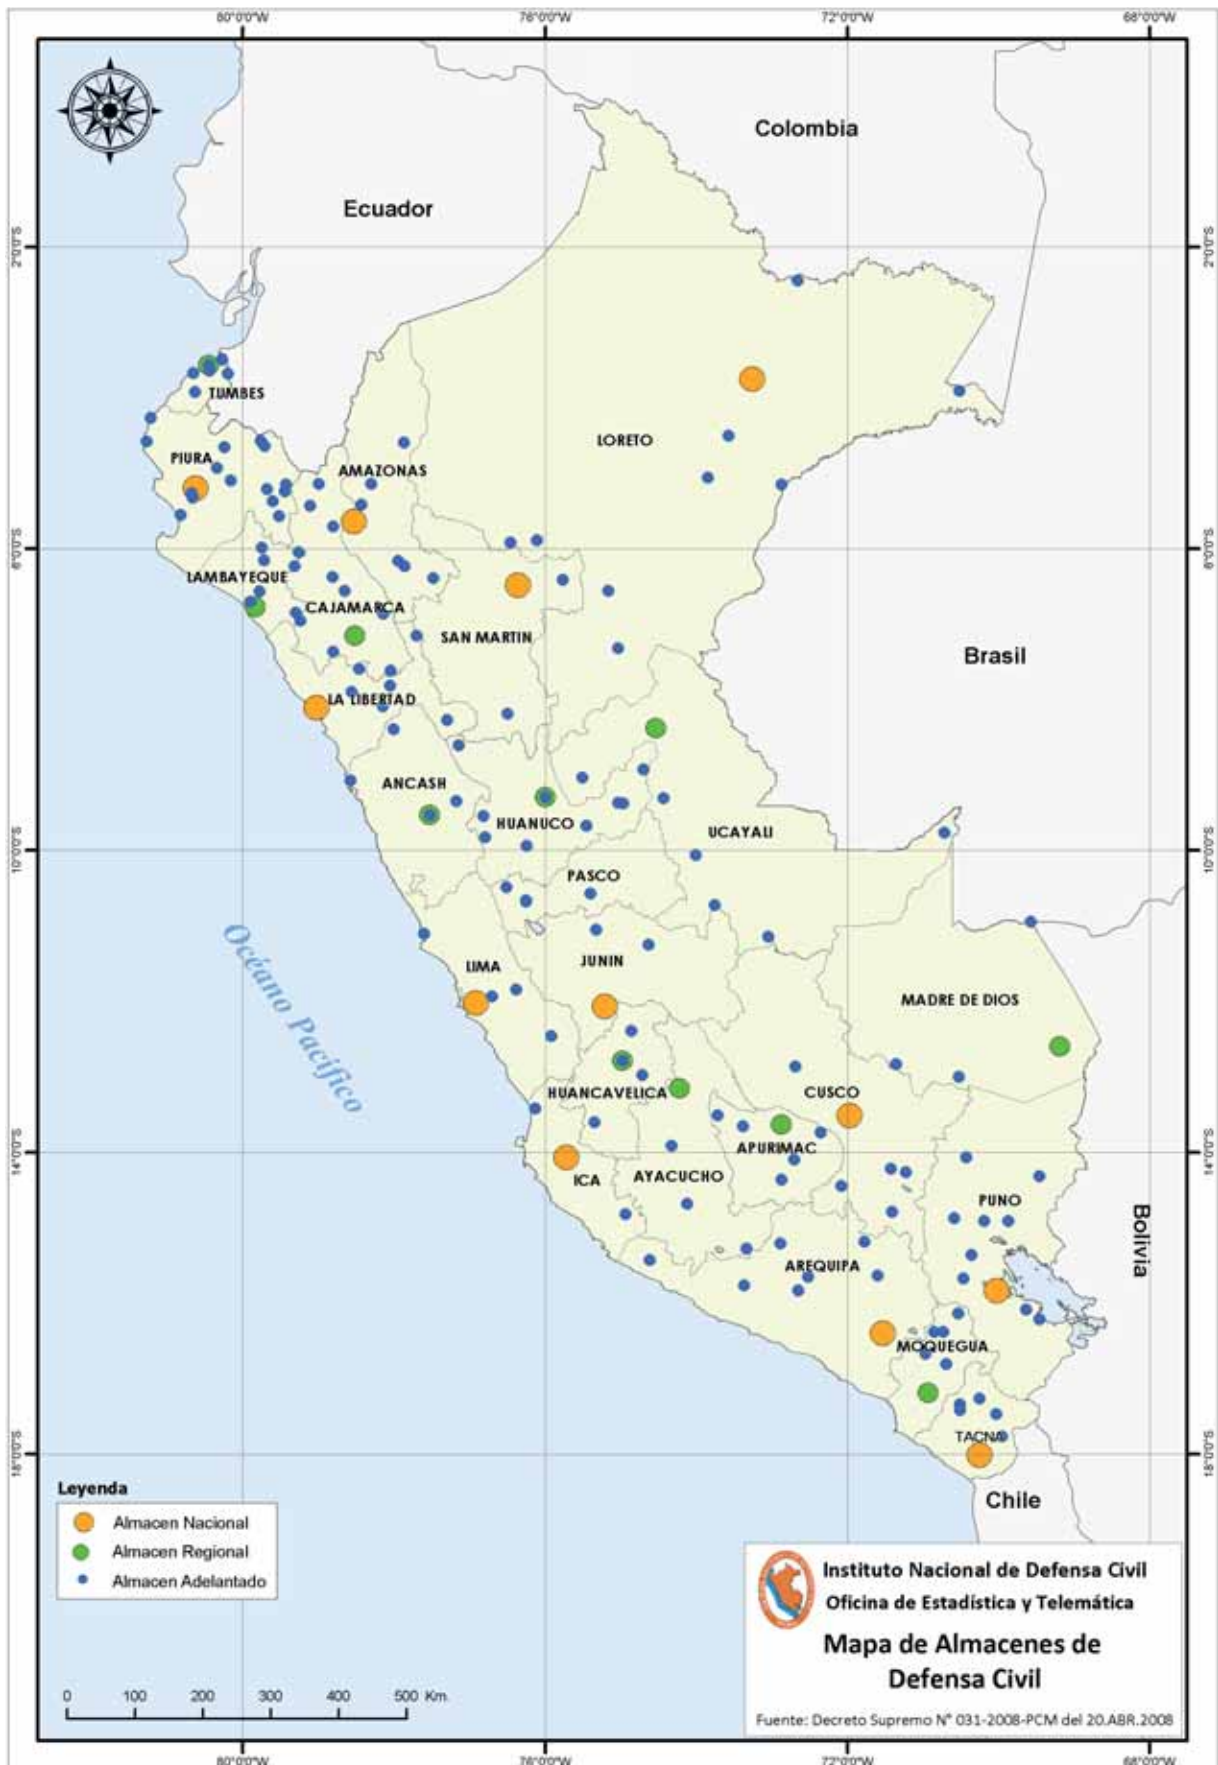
80°0'0"W
76°0'0"W
72°0'0"W
68°0'0"W

Colombia
Ecuador
Brasil
Bolivia
Chile

2°0'0"S
6°0'0"S
10°0'0"S
14°0'0"S
18°0'0"S

TUMBES
PIURA
AMAZONAS
LORETO
LAMBAYEQUE
CAJAMARCA
SAN MARTIN
LA LIBERTAD
ANCASH
HUANUCO
UCAYALI
PASCO
LIMA
JUNIN
MADRE DE DIOS
HUANCAVELICA
CUSCO
APURIMAC
ICA
AYACUCHO
PUNO
AREQUIPA
MOQUEGUA
TACNA

Océano Pacífico

Leyenda
Almacen Nacional
Almacen Regional
Almacen Adelantado

0 100 200 300 400 500 Km.

Instituto Nacional de Defensa Civil
Oficina de Estadística y Telemática
Mapa de Almacenes de Defensa Civil
Fuente: Decreto Supremo N° 031-2008-PCM del 20.ABR.2008

80°0'0"W
76°0'0"W
72°0'0"W
68°0'0"W